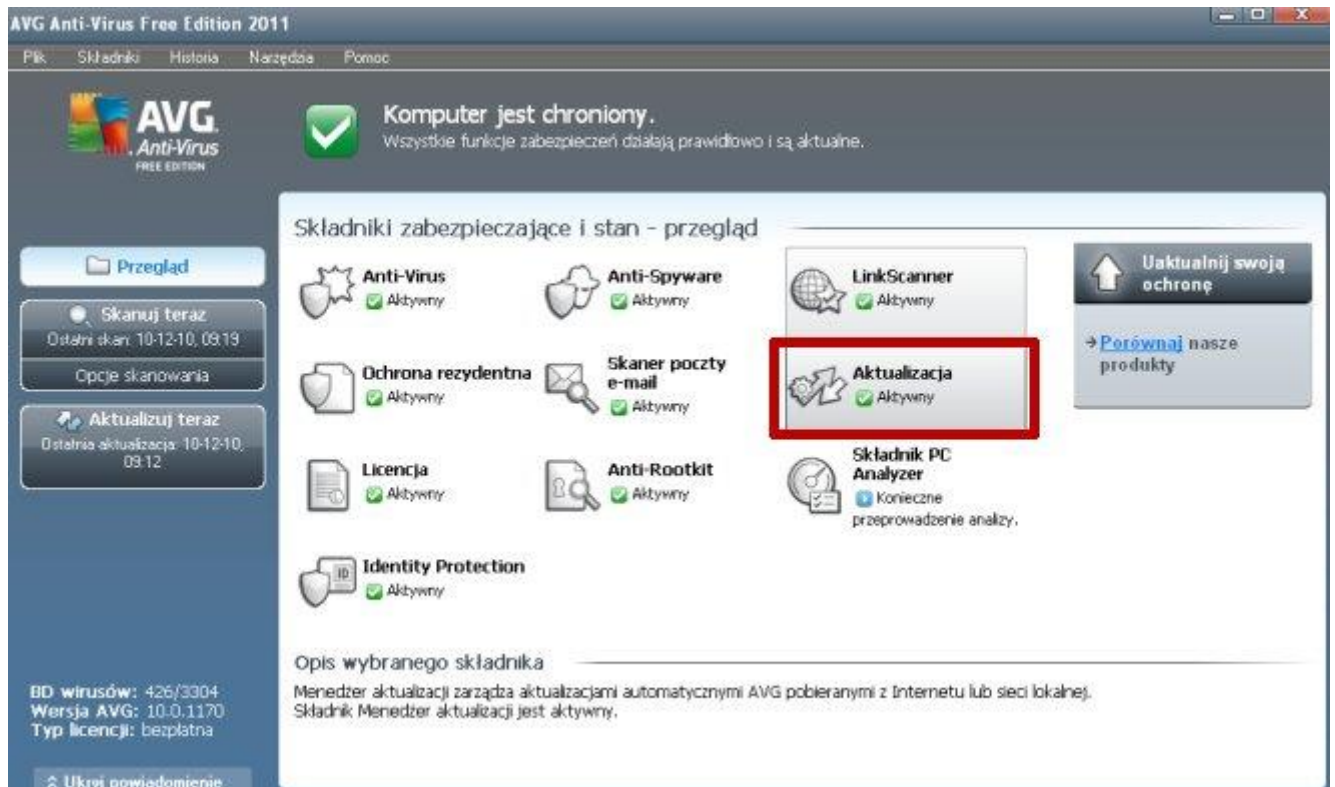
AVG Anti-Virus Free Edition 2011

Plik Składniki Historia Narzędzia Pomoc

AVG Anti-Virus FREE EDITION

Komputer jest chroniony.
Wszystkie funkcje zabezpieczeń działają prawidłowo i są aktualne.

Przegląd

Skanuj teraz
Ostatni skan: 10-12-10, 09:19

Opcje skanowania

Aktualizuj teraz
Ostatnia aktualizacja: 10-12-10, 09:12

Składniki zabezpieczające i stan - przegląd

Anti-Virus
Aktywny

Anti-Spyware
Aktywny

LinkScanner
Aktywny

Uaktualnij swoją ochronę

→Porównaj nasze produkty

Ochrona rezydentna
Aktywny

Skaner poczty e-mail
Aktywny

Aktualizacja
Aktywny

Licencja
Aktywny

Anti-Rootkit
Aktywny

Składnik PC Analyzer
Konieczne przeprowadzenie analizy.

Identity Protection
Aktywny

Opis wybranego składnika
Menedżer aktualizacji zarządza aktualizacjami automatycznymi AVG pobieranymi z Internetu lub sieci lokalnej.
Składnik Menedżer aktualizacji jest aktywny.

BD wirusów: 426/3304
Wersja AVG: 10.0.1170
Typ licencji: bezpłatna

Ukryj powiadomienie